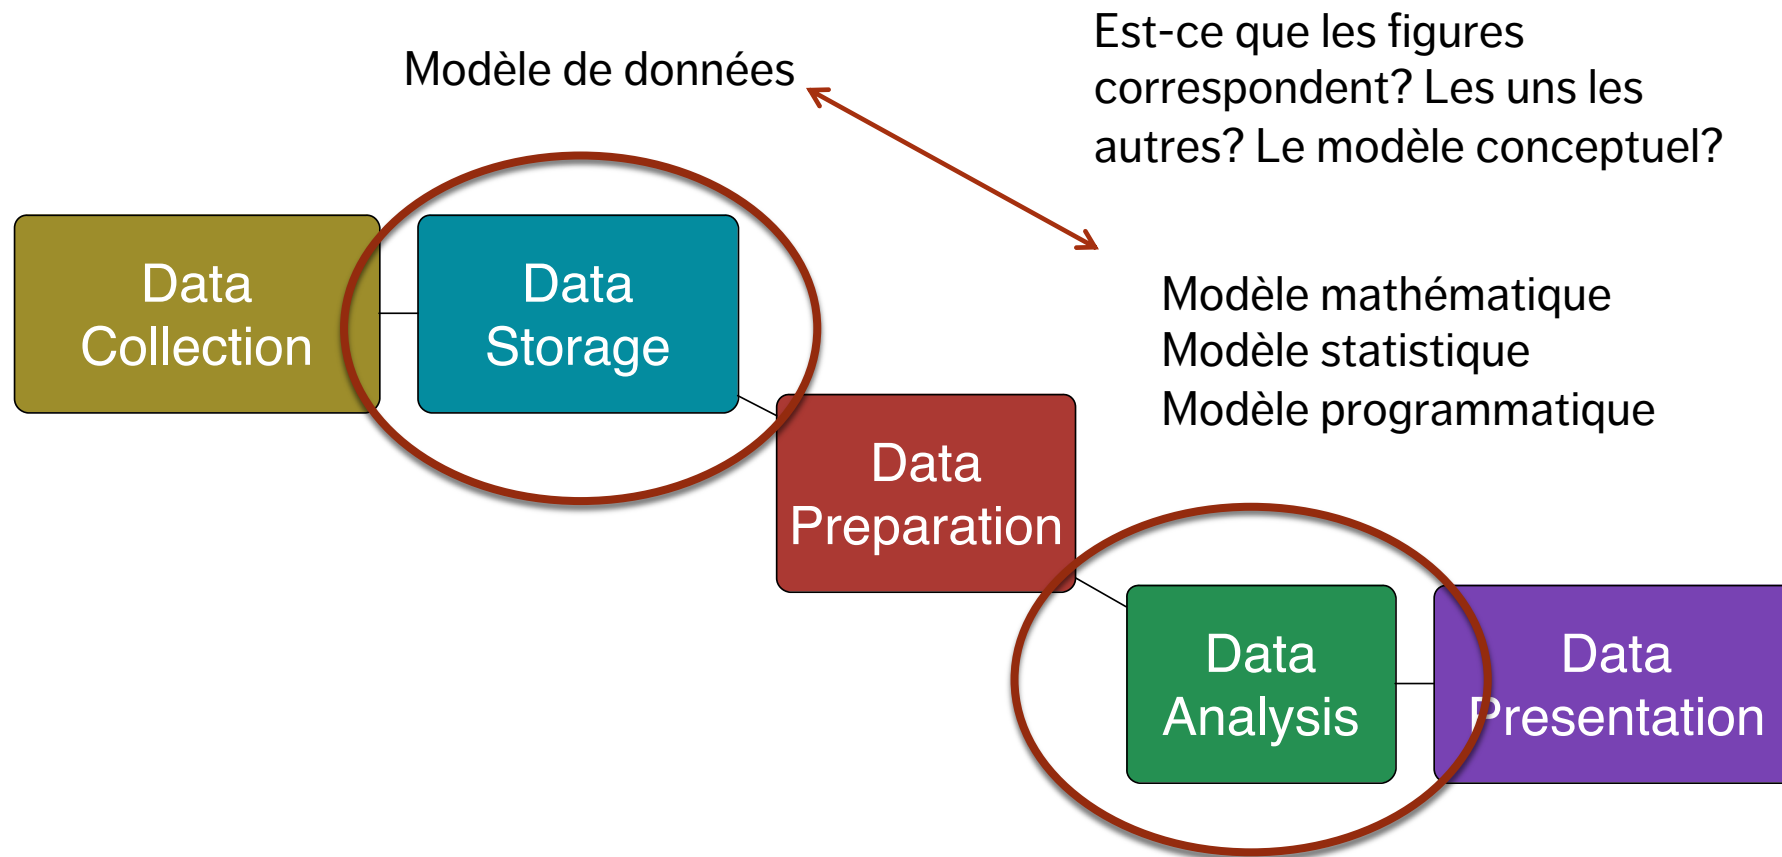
Est-ce que les figures correspondent? Les uns les autres? Le modèle conceptuel?

Modèle de données

Data Collection

Data Storage

Modèle mathématique
Modèle statistique
Modèle programmatique

Data Preparation

Data Analysis

Data Presentation